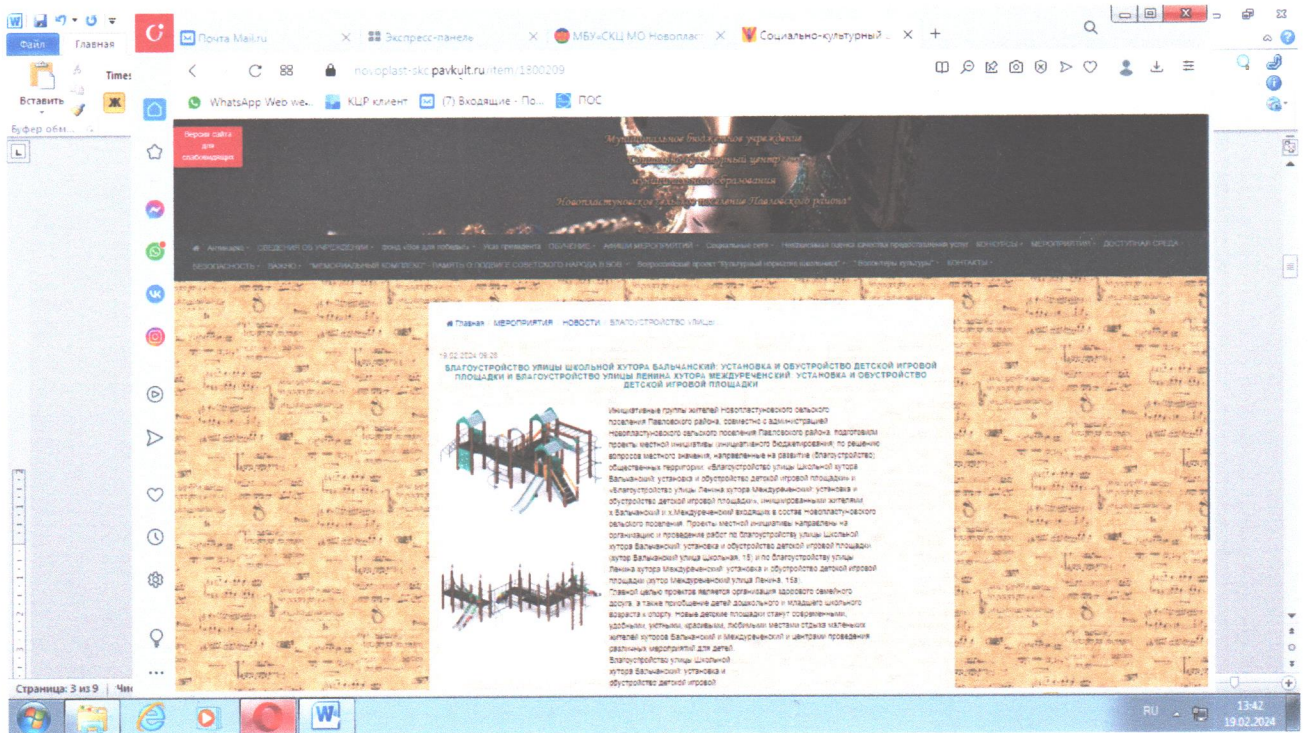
Файл Главная
Вставить
Буфер обм...
Times
Ж

Почта Mail.ru
Экспресс-панель
МБУ«СКЦ МО Новопласт
Социально-культурный ...

novoplast-skc.pavkult.ru/item/1800209

WhatsApp Web we...
КЦР клиент
(7) Входящие - По...
ПОС

Версия сайта для слабовидящих

Муниципальное бюджетное учреждение
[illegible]
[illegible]
"Новопластуновское сельское поселение Павловский района"

Антикарта СВЕДЕНИЯ ОБ УЧРЕЖДЕНИИ Фонд «Все для победы» Указ президента ОБУЧЕНИЕ АФИША МЕРОПРИЯТИЙ Социальные сети Независимая оценка качества предоставления услуг КОНКУРСЫ МЕРОПРИЯТИЯ ДОСТУПНАЯ СРЕДА БЕЗОПАСНОСТЬ ВАЖНО! "МЕМОРИАЛЬНЫЙ КОМПЛЕКС - ПАМЯТЬ О ПОДВИГЕ СОВЕТСКОГО НАРОДА В ВОВ" Всероссийский проект "Культурный норматив школьника" "Волонтеры культуры" КОНТАКТЫ

Главная / МЕРОПРИЯТИЯ / НОВОСТИ / БЛАГОУСТРОЙСТВО УЛИЦЫ...

19.02.2024 09:26

БЛАГОУСТРОЙСТВО УЛИЦЫ ШКОЛЬНОЙ ХУТОРА БАЛЬЧАНСКИЙ: УСТАНОВКА И ОБУСТРОЙСТВО ДЕТСКОЙ ИГРОВОЙ ПЛОЩАДКИ И БЛАГОУСТРОЙСТВО УЛИЦЫ ЛЕНИНА ХУТОРА МЕЖДУРЕЧЕНСКИЙ: УСТАНОВКА И ОБУСТРОЙСТВО ДЕТСКОЙ ИГРОВОЙ ПЛОЩАДКИ

Инициативные группы жителей Новопластуновского сельского поселения Павловского района, совместно с администрацией Новопластуновского сельского поселения Павловского района, подготовили проекты местной инициативы (инициативного бюджетирования) по решению вопросов местного значения, направленные на развитие (благоустройство) общественных территорий: «Благоустройство улицы Школьной хутора Бальчанский: установка и обустройство детской игровой площадки» и «Благоустройство улицы Ленина хутора Междуреченский: установка и обустройство детской игровой площадки», инициированными жителями х.Бальчанский и х.Междуреченский входящих в состав Новопластуновского сельского поселения. Проекты местной инициативы направлены на организацию и проведение работ по благоустройству улицы Школьной хутора Бальчанский: установка и обустройство детской игровой площадки (хутор Бальчанский улица Школьная, 15) и по благоустройству улицы Ленина хутора Междуреченский: установка и обустройство детской игровой площадки (хутор Междуреченский улица Ленина, 15а).
Главной целью проектов является организация здорового семейного досуга, а также приобщение детей дошкольного и младшего школьного возраста к спорту. Новые детские площадки станут современными, удобными, уютными, красивыми, любимыми местами отдыха маленьких жителей хуторов Бальчанский и Междуреченский и центрами проведения различных мероприятий для детей.
Благоустройство улицы Школьной хутора Бальчанский: установка и обустройство детской игровой

Страница: 3 из 9
RU 13:42 19.02.2024